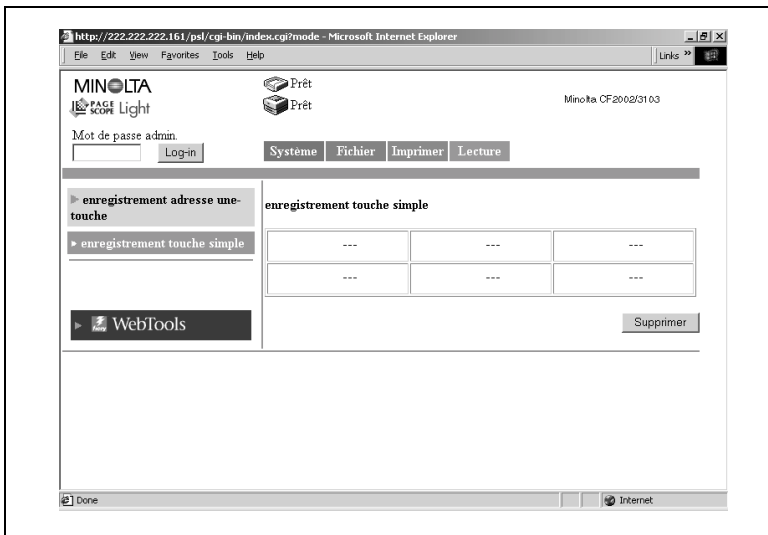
http://222.222.222.161/psl/cgi-bin/index.cgi?mode - Microsoft Internet Explorer

File Edit View Favorites Tools Help

Links »

MINOLTA
PAGE SCOPE Light

Prêt
Prêt

Minolta CF2002/3103

Mot de passe admin.
Log-in

Système | Fichier | Imprimer | Lecture

enregistrement adresse une-touche

enregistrement touche simple

enregistrement touche simple

| --- | --- | --- |
|---|---|---|
| --- | --- | --- |

Supprimer

WebTools

Done

Internet